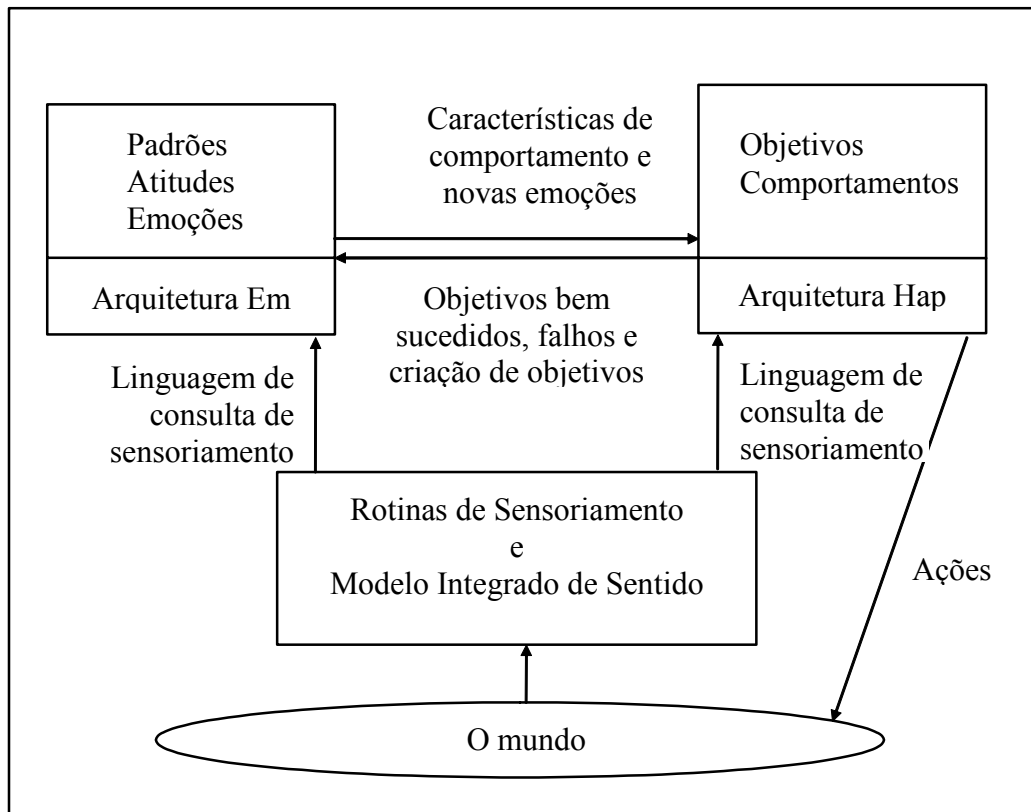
Padrões
Atitudes
Emoções

Arquitetura Em

Características de comportamento e novas emoções

Objetivos bem sucedidos, falhos e criação de objetivos

Objetivos
Comportamentos

Arquitetura Hap

Linguagem de consulta de sensoriamento

Linguagem de consulta de sensoriamento

Rotinas de Sensoriamento
e
Modelo Integrado de Sentido

Ações

O mundo